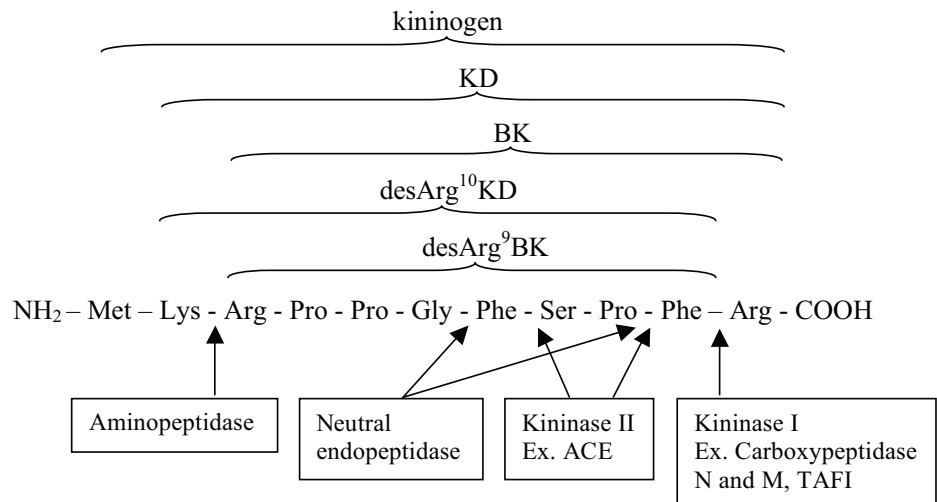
kininogen

KD

BK

desArg$^{10}$KD

desArg$^{9}$BK

$NH_2$ – Met – Lys - Arg - Pro - Pro - Gly - Phe - Ser - Pro - Phe – Arg - COOH

Aminopeptidase

Neutral endopeptidase

Kininase II
Ex. ACE

Kininase I
Ex. Carboxypeptidase N and M, TAFI